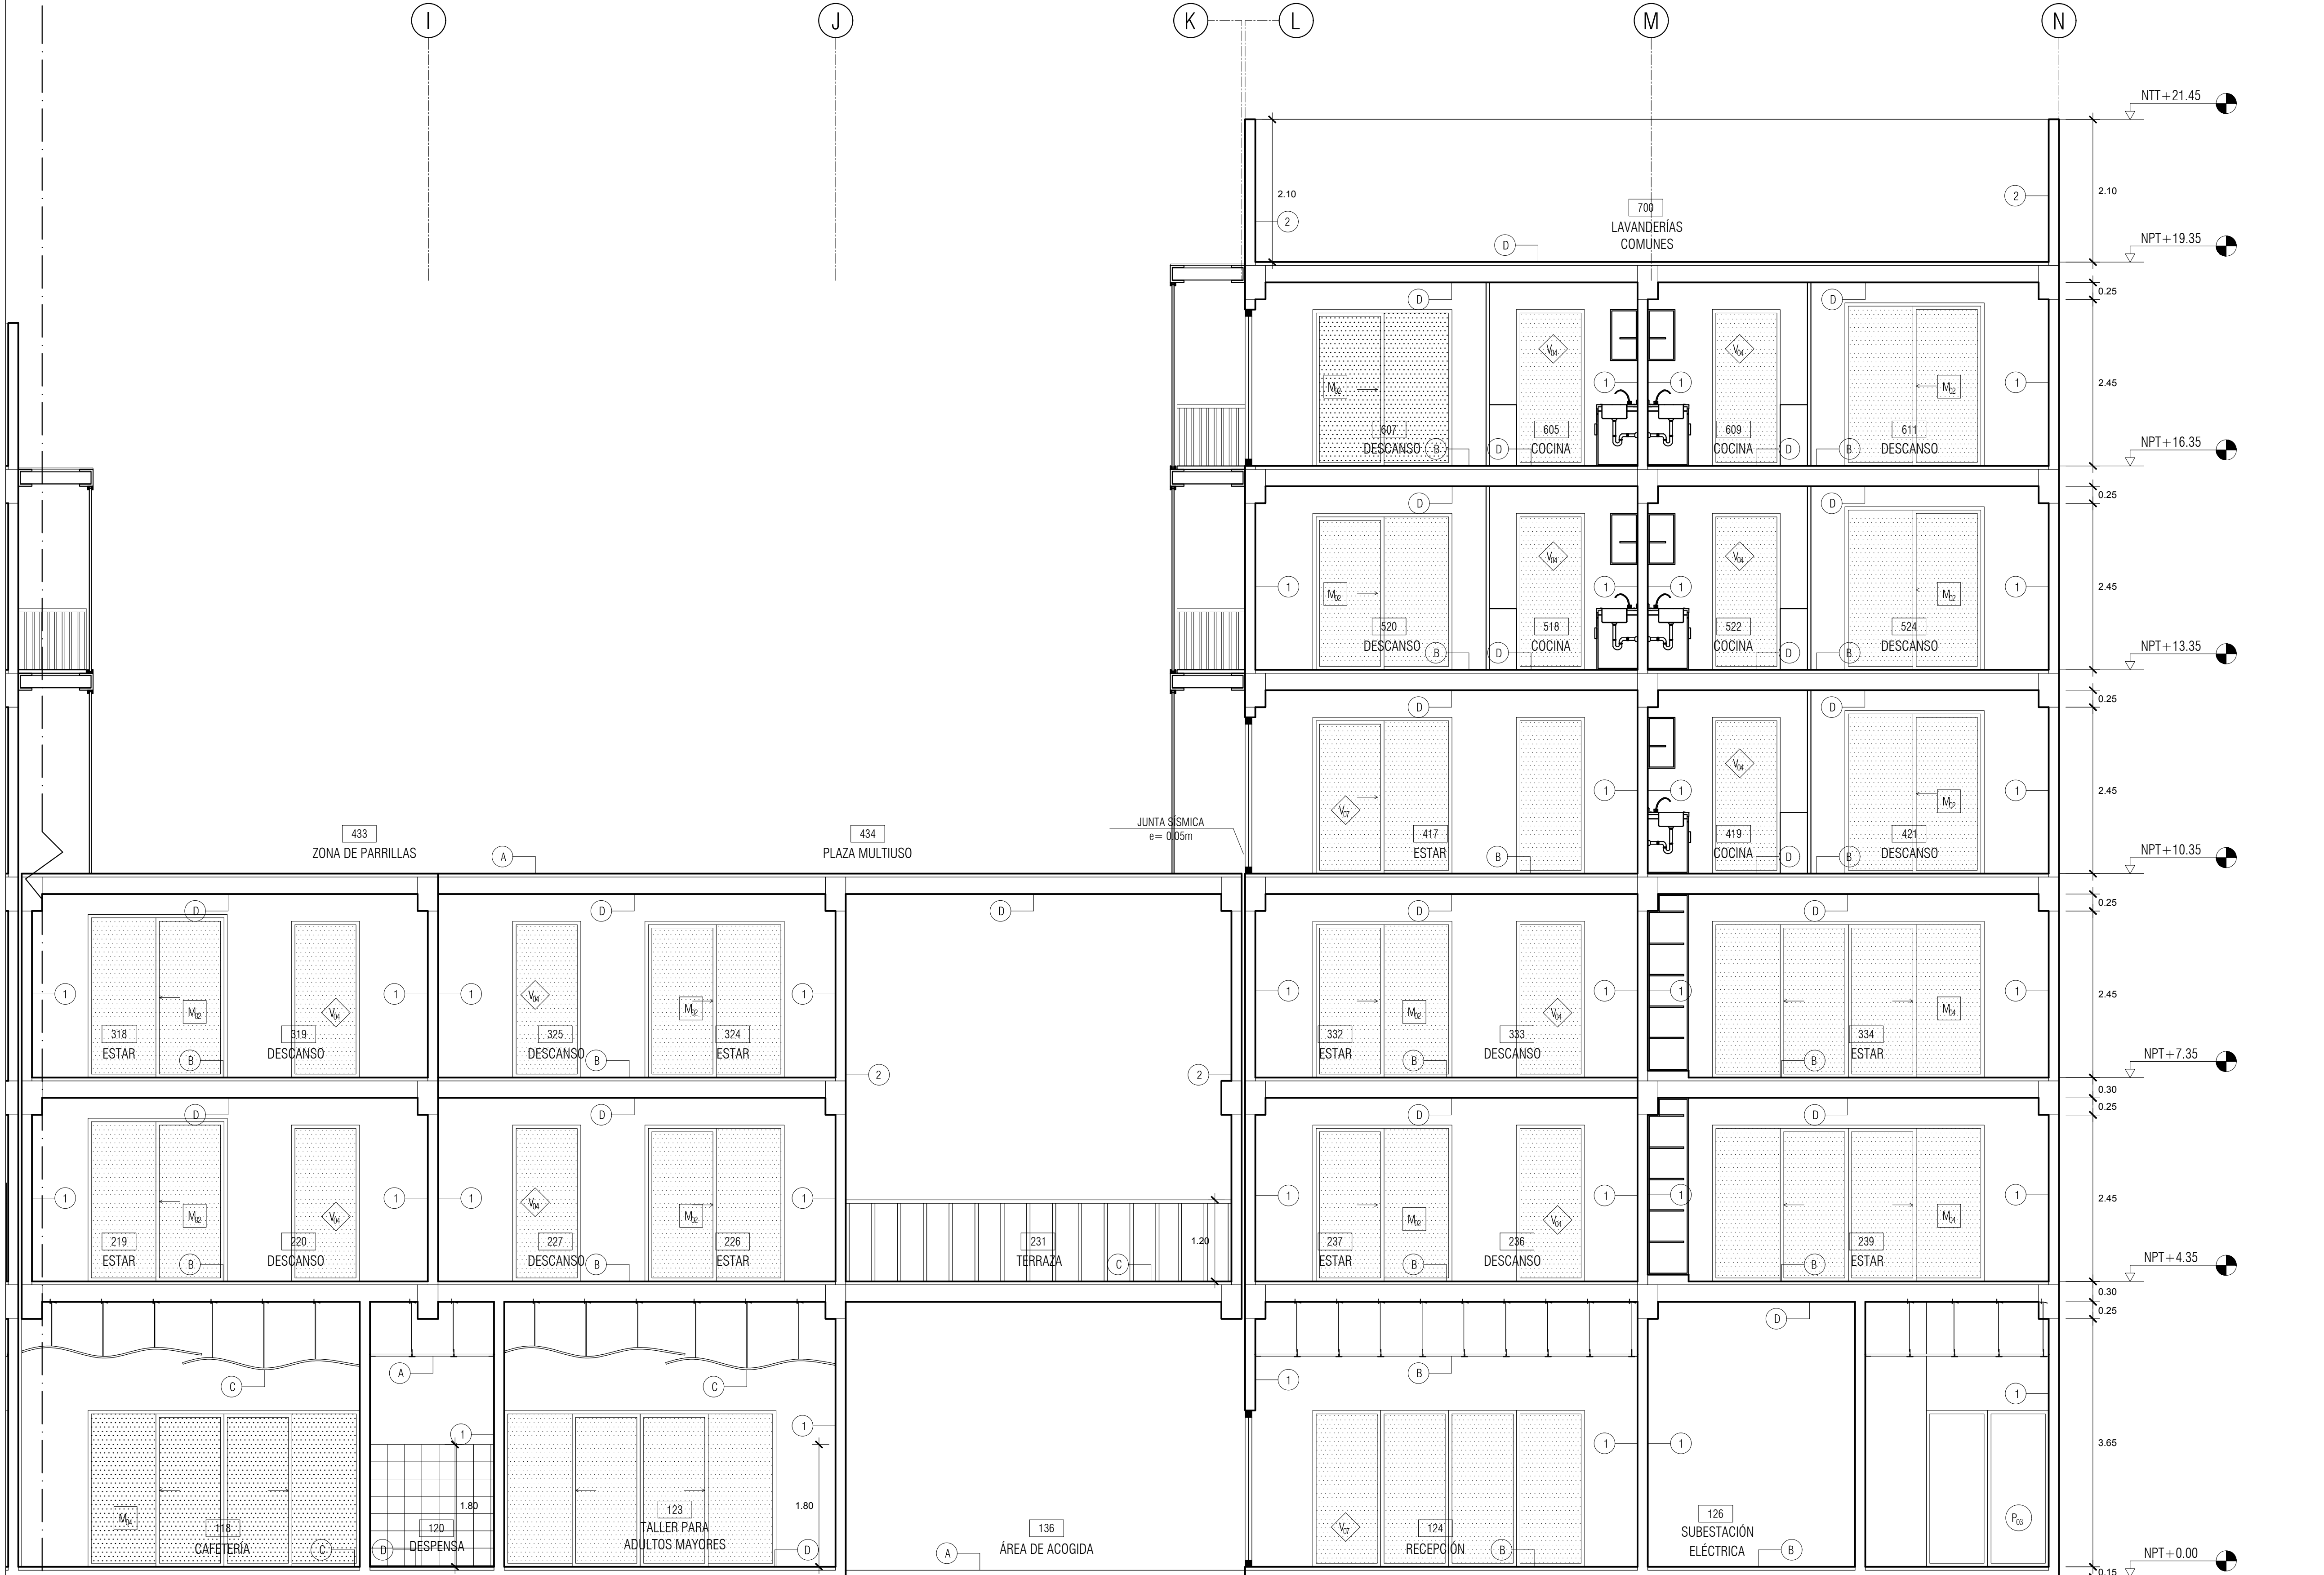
I J K L M N

NTT+21.45
2.10
2
700
LAVANDERÍAS COMUNES
D
2
2.10
NPT+19.35
0.25
D
$M_{02}$
607
DESCANSO
B
D
$V_{04}$
605
COCINA
1
1
$V_{04}$
609
COCINA
D
D
$M_{02}$
611
DESCANSO
B
1
2.45
NPT+16.35
0.25
D
1
$M_{02}$
520
DESCANSO
B
D
$V_{04}$
518
COCINA
1
1
$V_{04}$
522
COCINA
D
D
$M_{02}$
524
DESCANSO
B
1
2.45
NPT+13.35
0.25
D
$V_{07}$
417
ESTAR
B
1
1
$V_{04}$
419
COCINA
D
D
$M_{02}$
421
DESCANSO
B
1
2.45
NPT+10.35

433
ZONA DE PARRILLAS
A
434
PLAZA MULTIUSO
JUNTA SISMICA
e= 0.05m

0.25
D
1
$M_{02}$
318
ESTAR
B
319
DESCANSO
$V_{04}$
1
1
D
$V_{04}$
325
DESCANSO
B
$M_{02}$
324
ESTAR
1
D
2
2
D
1
332
ESTAR
$M_{02}$
B
333
DESCANSO
$V_{04}$
1
1
D
334
ESTAR
$M_{04}$
B
1
2.45
NPT+7.35
0.30
0.25
D
1
$M_{02}$
219
ESTAR
B
220
DESCANSO
$V_{04}$
1
1
D
$V_{04}$
227
DESCANSO
B
$M_{02}$
226
ESTAR
1
231
TERRAZA
C
1.20
D
1
237
ESTAR
$M_{02}$
B
236
DESCANSO
$V_{04}$
1
1
D
239
ESTAR
$M_{04}$
B
1
2.45
NPT+4.35
0.30
0.25
C
$M_{04}$
118
CAFETERÍA
C
A
1
1.80
D
120
DESPENSA
C
1
123
TALLER PARA ADULTOS MAYORES
1.80
D
A
136
ÁREA DE ACOGIDA
1
B
1
$V_{07}$
124
RECEPCIÓN
B
D
1
126
SUBESTACIÓN ELÉCTRICA
B
1
$P_{03}$
3.65
NPT+0.00
0.15